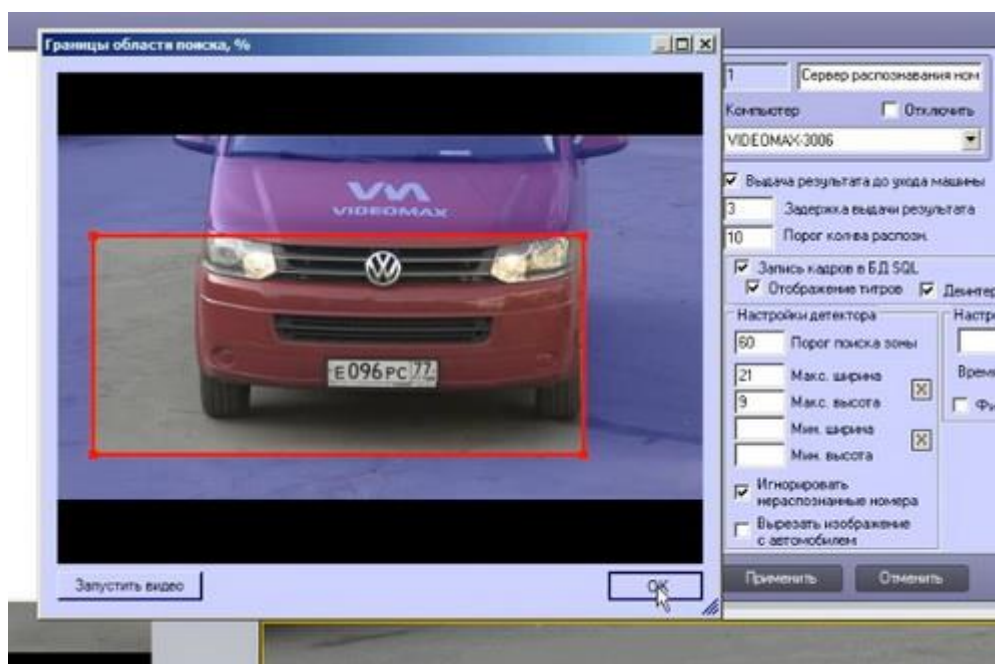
Границы области поиска, %

VIDEOMAX

E 096 PC 77

Запустить видео

OK

1
Сервер распознавания ном
Компьютер
Отключить
VIDEOMAX-3006
Выдача результата до ухода машины
3
Задержка выдачи результата
10
Порог колива распозн.
Запись кадров в БД SQL
Отображение титров
Деинтер
Настройки детектора
60
Порог поиска зоны
21
Макс. ширина
9
Макс. высота
Мин. ширина
Мин. высота
Игнорировать нераспознанные номера
Вырезать изображение с автомобилем
Настро
Врем
Ф
Применить
Отменить